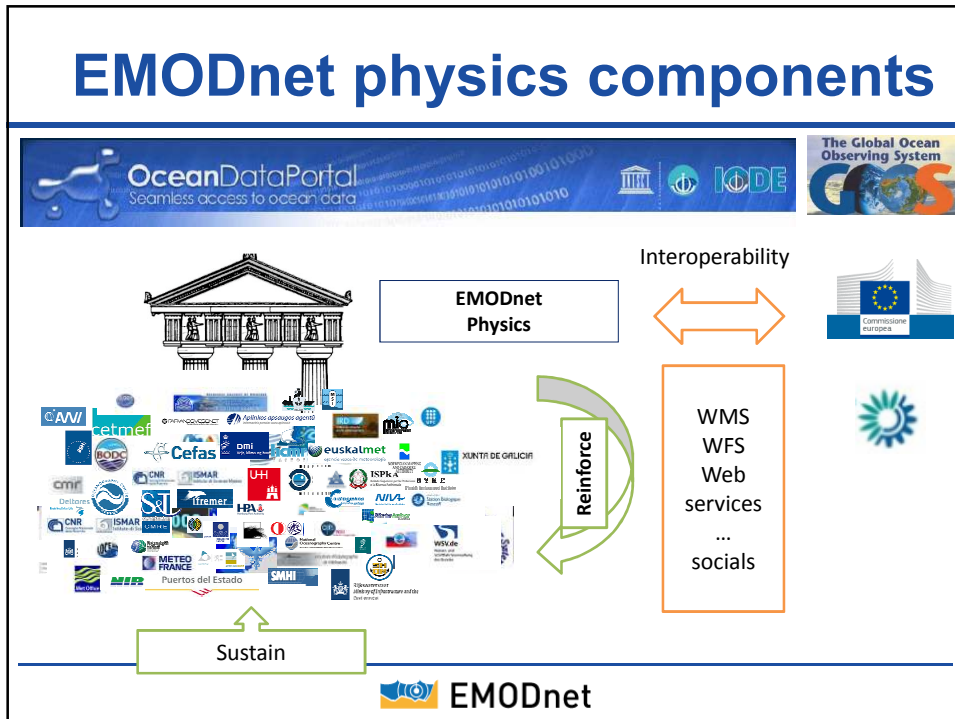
EMODnet physics components

OceanDataPortal
Seamless access to ocean data

IODE

The Global Ocean Observing System
GOOS

Interoperability

EMODnet Physics

Commissione europea

Reinforce

WMS
WFS
Web services
...
socials

AWI
cetmef
BODC
Cefas
DMI
euskalmet
XUNTA DE GALICIA
CNR
ISMAR
cmr
Deltares
Ifremer
UHH
HPA
ISPRA
NIVA
METEO FRANCE
Puertos del Estado
SMHI
Met Office
WSV.de

Sustain

EMODnet